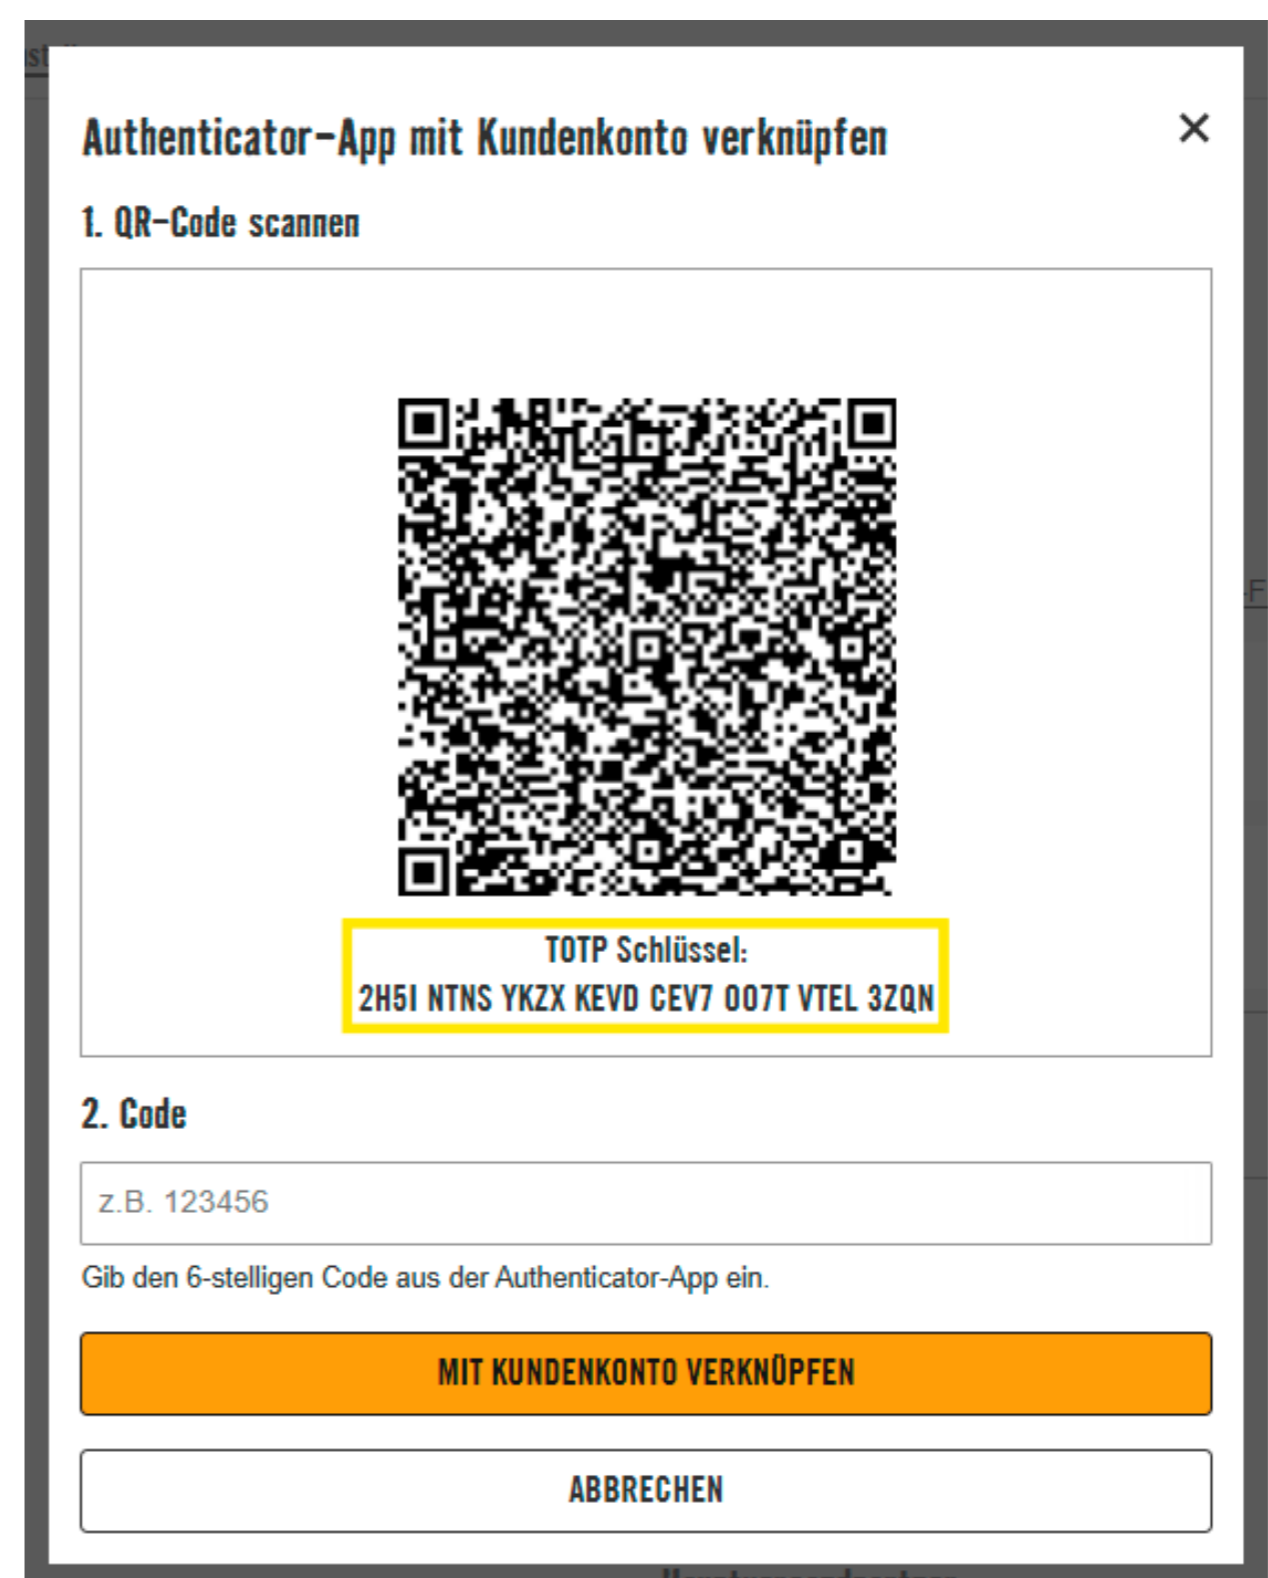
Authenticator-App mit Kundenkonto verknüpfen

×

1. QR-Code scannen

TOTP Schlüssel:
2H5I NTNS YKZX KEVD CEV7 OO7T VTEL 3ZQN

2. Code

z.B. 123456

Gib den 6-stelligen Code aus der Authenticator-App ein.

MIT KUNDENKONTO VERKNÜPFEN

ABBRECHEN